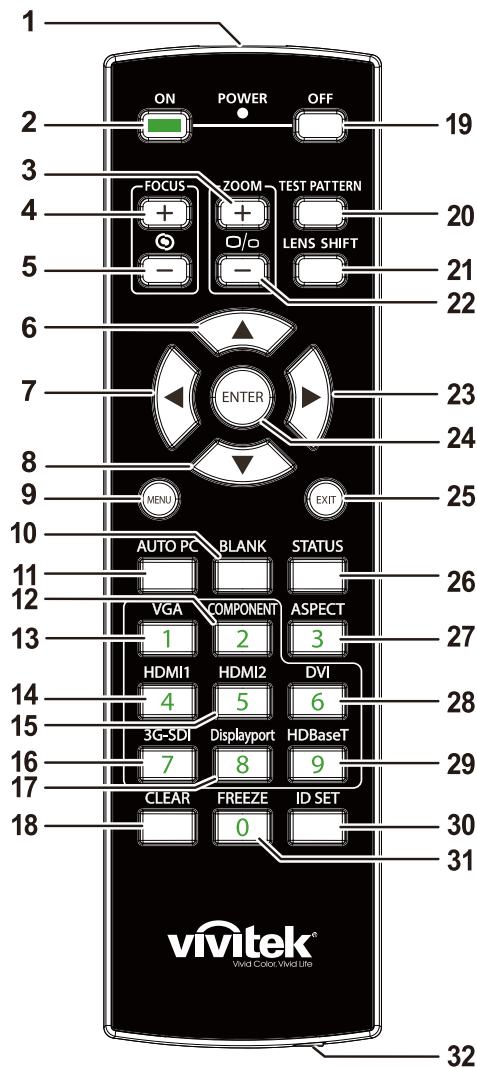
1

ON POWER OFF

2 19

3 ZOOM TEST PATTERN

FOCUS

4 + + 20

5 − − 21

LENS SHIFT

22

6 23

7 ENTER

24

8

9 MENU EXIT 25

10

AUTO PC BLANK STATUS

11 26

12

VGA COMPONENT ASPECT

13 1 2 3 27

HDMI1 HDMI2 DVI

14 4 5 6 28

15

3G-SDI Displayport HDBaseT

16 7 8 9 29

17

CLEAR FREEZE ID SET

18 0 30

31

vivitek®

Vivid Color, Vivid Life

32